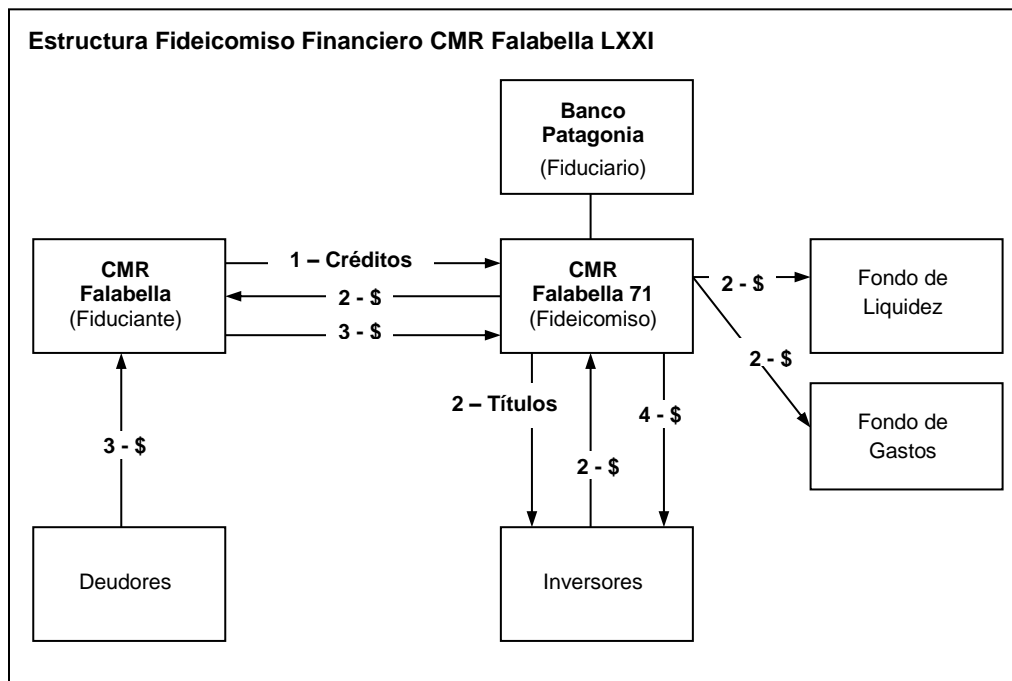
Estructura Fideicomiso Financiero CMR Falabella LXXI

Banco Patagonia
(Fiduciario)

CMR Falabella
(Fiduciante)

1 – Créditos

2 - $

3 - $

CMR Falabella 71
(Fideicomiso)

2 - $

Fondo de Liquidez

2 - $

Fondo de Gastos

2 – Títulos

2 - $

4 - $

3 - $

Deudores

Inversores